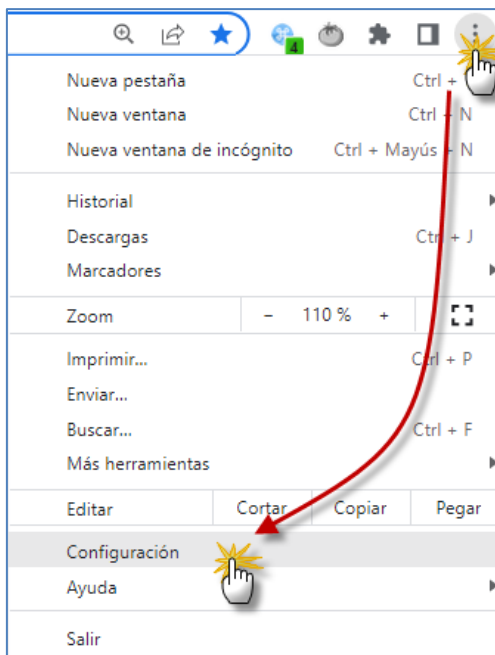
4

Nueva pestaña Ctrl + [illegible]
Nueva ventana Ctrl + N
Nueva ventana de incógnito Ctrl + Mayús + N

Historial
Descargas Ctrl + J
Marcadores

Zoom – 110 % +

Imprimir... Ctrl + P
Enviar...
Buscar... Ctrl + F
Más herramientas

Editar Cortar Copiar Pegar

Configuración
Ayuda

Salir